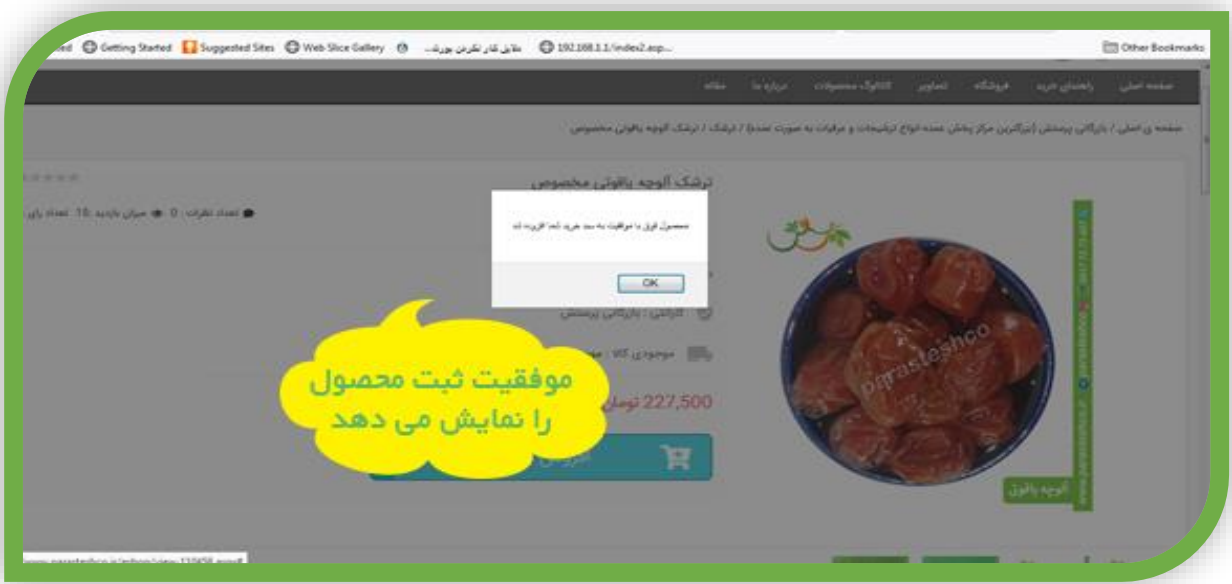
ted Getting Started Suggested Sites Web Slice Gallery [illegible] 192.168.1.1/index2.asp... Other Bookmarks

صفحه اصلی راهنمای خرید فروشگاه تصاویر کاتالوگ محصولات درباره ما مقاله

صفحه ی اصلی / بازرگانی پرستش (بزرگترین مرکز پخش عمده انواع ترشیجات و مرباجات به صورت عمده) / ترشک / ترشک آلوچه یاقوتی مخصوص

ترشک آلوچه یاقوتی مخصوص

تعداد نظرات : 0 میزان بازدید : 18 تعداد رای : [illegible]

محصول فوق با موفقیت به سبد خرید شما افزوده شد

OK

گارانتی : بازرگانی پرستش

موجودی کالا : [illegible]

227,500 تومان

افزودن به سبد خرید

موفقیت ثبت محصول را نمایش می دهد

parasteshco

آلوچه یاقوتی

www.parasteshco.ir/index/view/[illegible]